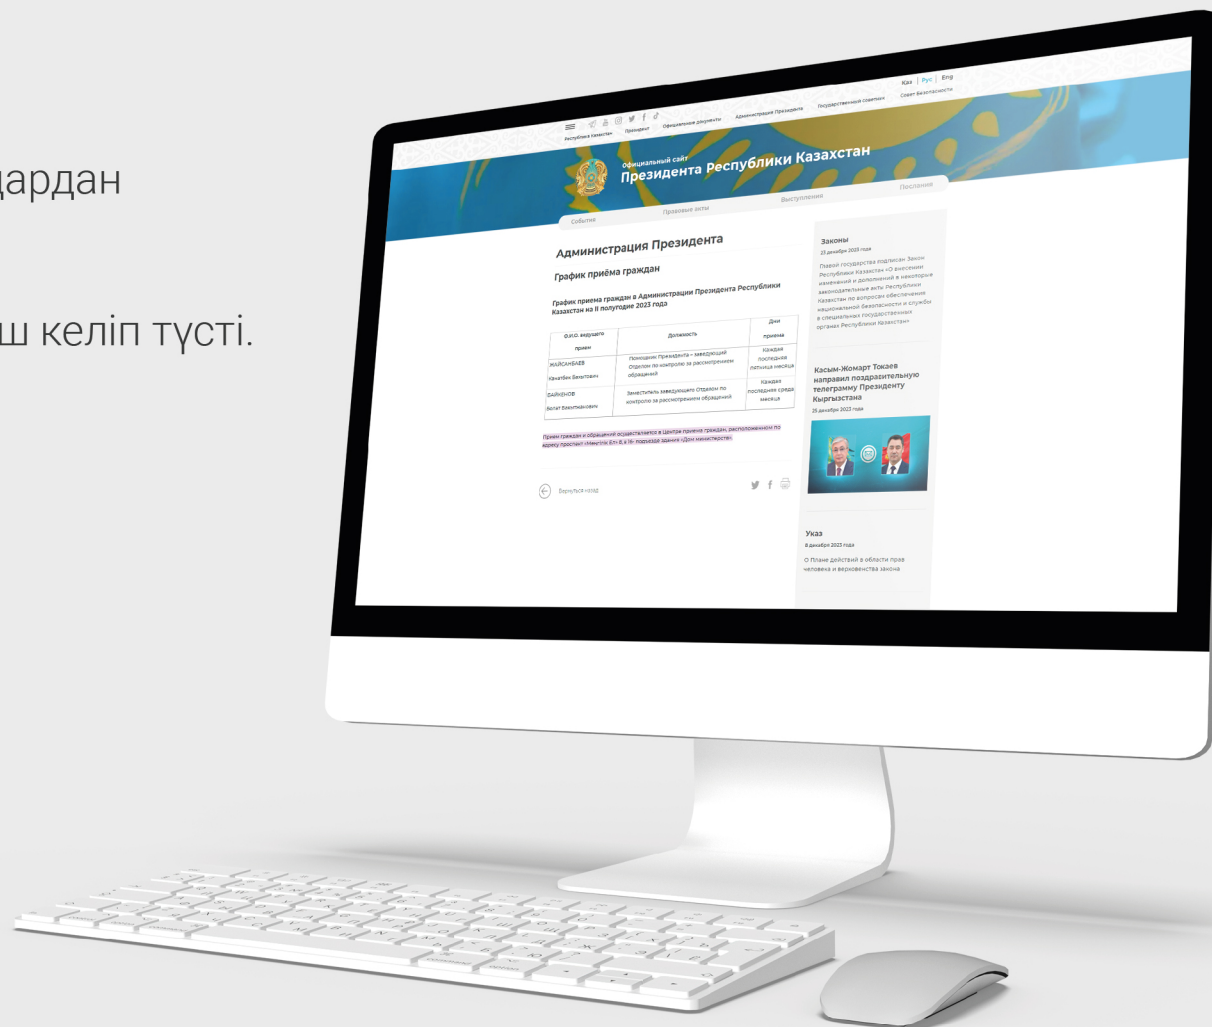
дардан

ш келіп түсті.

Республика Казахстан Президент Официальные документы Администрация Президента Государственный советник Совет Безопасности Қаз | Рус | Eng

Официальный сайт
Президента Республики Казахстан

События Правовые акты Выступления Послания

Администрация Президента

График приёма граждан

График приема граждан в Администрации Президента Республики Казахстан на II полугодие 2023 года

| Ф.И.О. ведущего прием | Должность | Дни приема |
|---|---|---|
| ЖАЙСАНБАЕВ Канатбек Бекатович | Помощник Президента – заведующий Отделом по контролю за рассмотрением обращений | Каждая последняя пятница месяца |
| БАЙКЕНОВ Болат Казентаевич | Заместитель заведующего Отделом по контролю за рассмотрением обращений | Каждая последняя среда месяца |

Прием граждан и обращений осуществляется в Центре приема граждан, расположенном по адресу проспект «Мәңгілік Ел» 8, в 19- подъезде здания «Дом министерств»

Вернуться назад

Законы
23 декабря 2023 года
Главой государства подписан Закон Республики Казахстан «О внесении изменений и дополнений в некоторые законодательные акты Республики Казахстан по вопросам обеспечения национальной безопасности и службы в специальных государственных органах Республики Казахстан»

Касым-Жомарт Токаев направил поздравительную телеграмму Президенту Кыргызстана
25 декабря 2023 года

Указ
8 декабря 2023 года
О Плане действий в области прав человека и верховенства закона